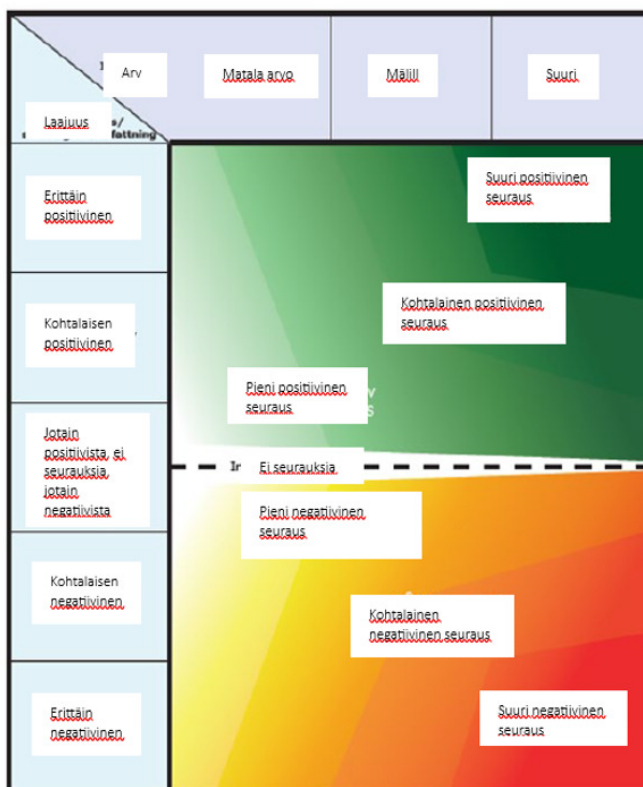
Arv

Matala arvo

Mälill

Suuri

Laajuus

fattning

Erittäin positiivinen

Kohtalaisen positiivinen

Jotain positiivista, ei seurauksia, jotain negatiivista

Kohtalaisen negatiivinen

Erittäin negatiivinen

Suuri positiivinen seuraus

Kohtalainen positiivinen seuraus

Pieni positiivinen seuraus

Ei seurauksia

Pieni negatiivinen seuraus

Kohtalainen negatiivinen seuraus

Suuri negatiivinen seuraus